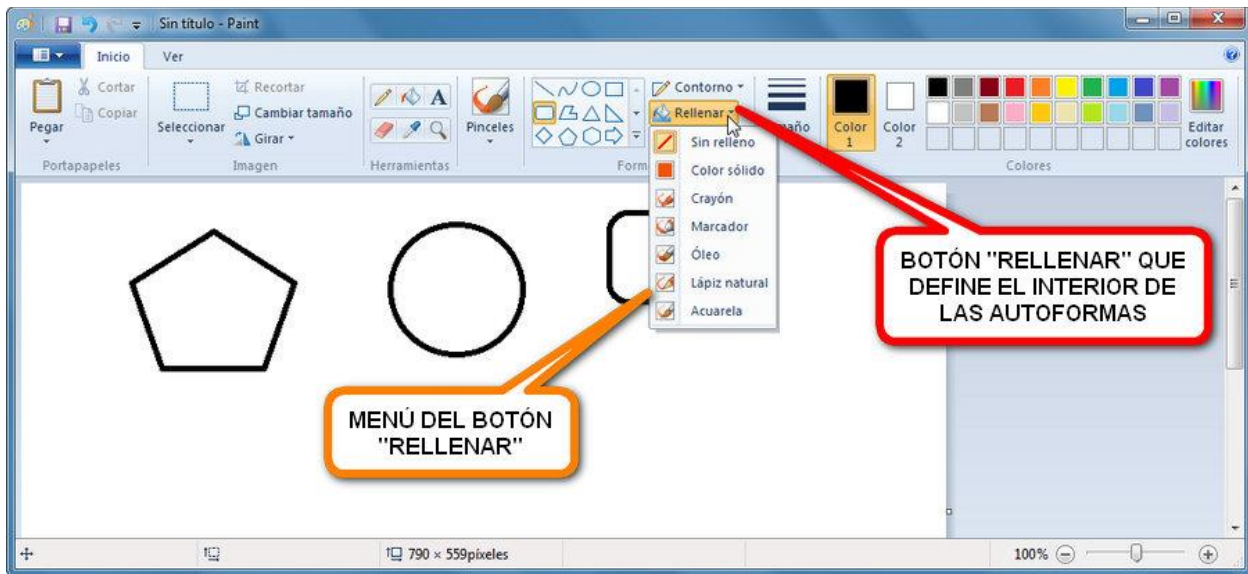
Sin título - Paint

Inicio
Ver

Cortar
Copiar
Pegar
Portapapeles

Seleccionar
Recortar
Cambiar tamaño
Girar
Imagen

Herramientas

Pinceles

Contorno
Rellenar
Form
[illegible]maño

Color 1
Color 2
Editar colores
Colores

Sin relleno
Color sólido
Crayón
Marcador
Óleo
Lápiz natural
Acuarela

BOTÓN "RELLENAR" QUE DEFINE EL INTERIOR DE LAS AUTOFORMAS

MENÚ DEL BOTÓN "RELLENAR"

790 × 559píxeles
100%